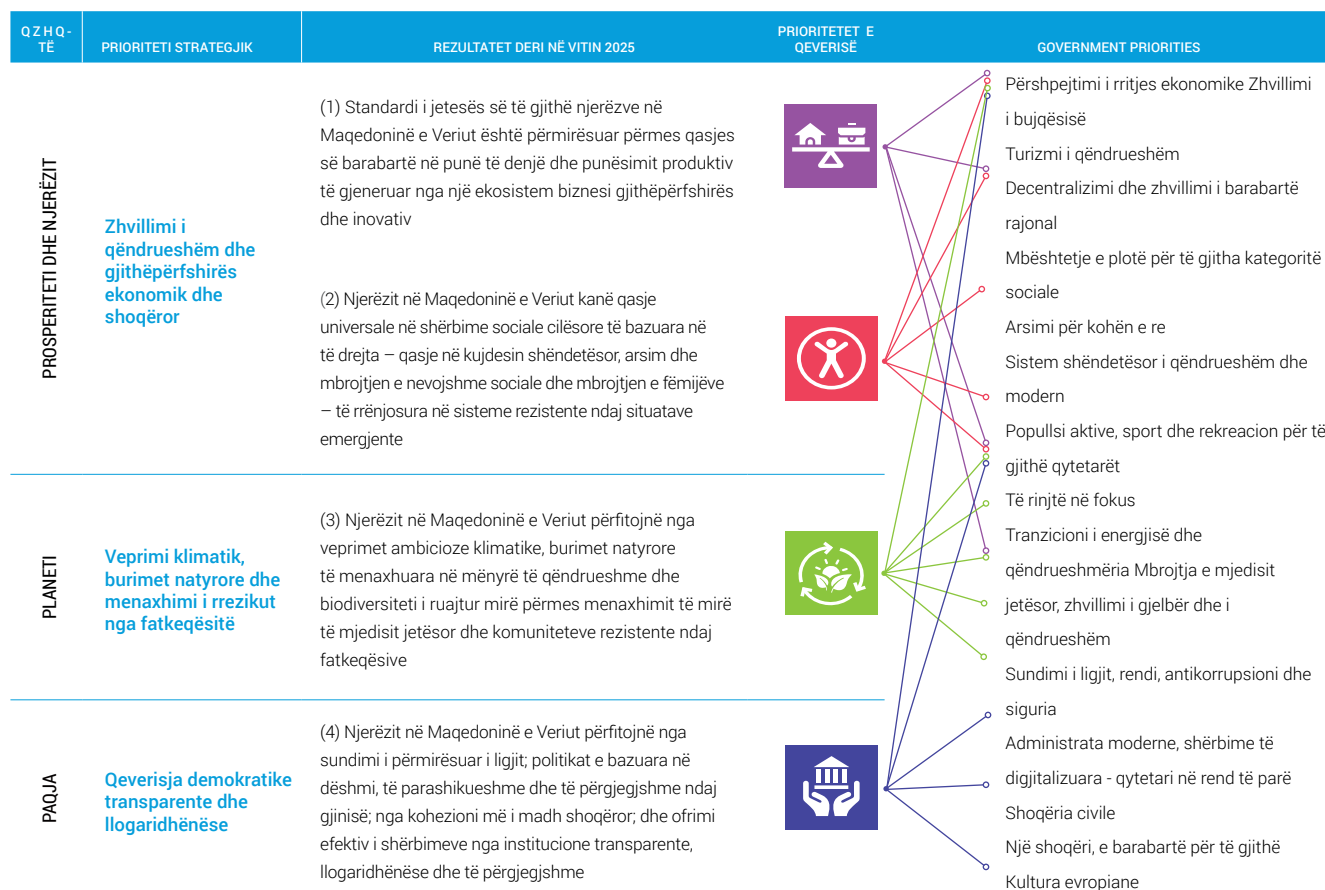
| Q Z H Q - TË | PRIORITETI STRATEGJIK | REZULTATET DERI NË VITIN 2025 | PRIORITETET E QEVERISË | GOVERNMENT PRIORITIES |
|---|---|---|---|---|
| PROSPERITETI DHE NJERËZIT | Zhvillimi i qëndrueshëm dhe gjithëpërfshirës ekonomik dhe shoqëror | (1) Standardi i jetesës së të gjithë njerëzve në Maqedoninë e Veriut është përmirësuar përmes qasjes së barabartë në punë të denjë dhe punësimit produktiv të gjeneruar nga një ekosistem biznesi gjithëpërfshirës dhe inovativ | | Përshpejtimi i rritjes ekonomike Zhvillimi i bujqësisë |
| | | | | Turizmi i qëndrueshëm |
| | | | | Decentralizimi dhe zhvillimi i barabartë rajonal |
| | | | | Mbështetje e plotë për të gjitha kategoritë sociale |
| | | (2) Njerëzit në Maqedoninë e Veriut kanë qasje universale në shërbime sociale cilësore të bazuara në të drejta – qasje në kujdesin shëndetësor, arsim dhe mbrojtjen e nevojshme sociale dhe mbrojtjen e fëmijëve – të rrënjosura në sisteme rezistente ndaj situatave emergjente | | Arsimi për kohën e re |
| | | | | Sistem shëndetësor i qëndrueshëm dhe modern |
| | | | | Popullsi aktive, sport dhe rekreacion për të gjithë qytetarët |
| | | | | Të rinjtë në fokus |
| PLANETI | Veprimi klimatik, burimet natyrore dhe menaxhimi i rrezikut nga fatkeqësitë | (3) Njerëzit në Maqedoninë e Veriut përfitojnë nga veprimet ambicioze klimatike, burimet natyrore të menaxhuara në mënyrë të qëndrueshme dhe biodiversiteti i ruajtur mirë përmes menaxhimit të mirë të mjedisit jetësor dhe komuniteteve rezistente ndaj fatkeqësive | | Tranzicioni i energjisë dhe qëndrueshmëria Mbrojtja e mjedisit jetësor, zhvillimi i gjelbër dhe i qëndrueshëm |
| | | | | Sundimi i ligjit, rendi, antikorrupsioni dhe siguria |
| PAQJA | Qeverisja demokratike transparente dhe llogaridhënëse | (4) Njerëzit në Maqedoninë e Veriut përfitojnë nga sundimi i përmirësuar i ligjit; politikat e bazuara në dëshmi, të parashikueshme dhe të përgjegjshme ndaj gjinisë; nga kohezioni më i madh shoqëror; dhe ofrimi efektiv i shërbimeve nga institucione transparente, llogaridhënëse dhe të përgjegjshme | | Administrata moderne, shërbime të digjitalizuara - qytetari në rend të parë |
| | | | | Shoqëria civile |
| | | | | Një shoqëri, e barabartë për të gjithë |
| | | | | Kultura evropiane |